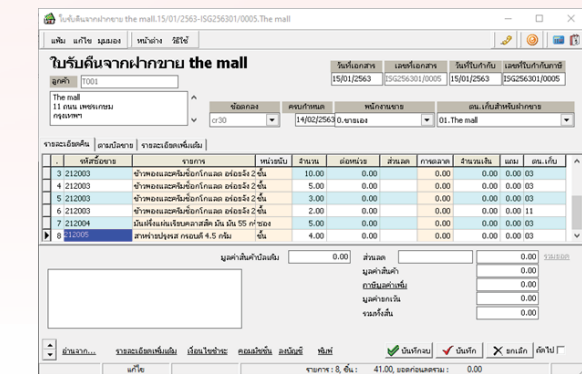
ใบรับคืนจากฝากขาย the mall.15/01/2563-ISG256301/0005.The mall

แฟ้ม แก้ไข มุมมอง หน้าต่าง วิธีใช้

ใบรับคืนจากฝากขาย the mall

ลูกค้า T001

The mall
11 ถนน เพชรเกษม
กรุงเทพฯ

| วันที่เอกสาร | เลขที่เอกสาร | วันที่ใบกำกับ | เลขที่ใบกำกับภาษี |
|---|---|---|---|
| 15/01/2563 | ISG256301/0005 | 15/01/2563 | ISG256301/0005 |

| ข้อตกลง | ครบกำหนด | พนักงานขาย | คน.เก็บสำหรับฝากขาย |
|---|---|---|---|
| cr30 | 14/02/2563 | 0.ขายเอง | 01.The mall |

รายละเอียดสินค้า ตามบิลขาย รายละเอียดเพิ่มเติม

| | . | รหัสสินค้า | รายการ | หน่วยนับ | จำนวน | ต่อหน่วย | ส่วนลด | การอลาก | จำนวนเงิน | แถม | คน.เก็บ |
|---|---|---|---|---|---|---|---|---|---|---|---|
| | 3 | 212003 | ข้าวพองผสมครีมช็อกโกแลต อร่อยจัง 2 | ชิ้น | 10.00 | 0.00 | | 0.00 | 0.00 | 00 | 03 |
| | 4 | 212003 | ข้าวพองผสมครีมช็อกโกแลต อร่อยจัง 2 | ชิ้น | 5.00 | 0.00 | | 0.00 | 0.00 | 00 | 03 |
| | 5 | 212003 | ข้าวพองผสมครีมช็อกโกแลต อร่อยจัง 2 | ชิ้น | 3.00 | 0.00 | | 0.00 | 0.00 | 00 | 03 |
| | 6 | 212003 | ข้าวพองผสมครีมช็อกโกแลต อร่อยจัง 2 | ชิ้น | 5.00 | 0.00 | | 0.00 | 0.00 | 00 | 11 |
| | 7 | 212004 | มันฝรั่งแผ่นเรียบคลาสสิค มัน มัน 55 กรั | ซอง | 5.00 | 0.00 | | 0.00 | 0.00 | 00 | 03 |
| ▶ | 8 | 212005 | สาหร่ายปรุงรส กรอบดี 4.5 กรัม | ชิ้น | 4.00 | 0.00 | | 0.00 | 0.00 | 00 | 03 |

มูลค่าสินค้ายกเว้น 0.00 ส่วนลด 0.00 รวมยอด
มูลค่าสินค้า 0.00
ภาษีมูลค่าเพิ่ม 0.00
มูลค่ายกเว้น 0.00
รวมทั้งสิ้น 0.00

อ้างจาก... รายละเอียดเพิ่มเติม เงื่อนไขชำระ คอมมิชชั่น ลงบัญชี พิมพ์ บันทึกจบ บันทึก ยกเลิก ตัดไป

แก้ไข รายการ : 8, ชิ้น : 41.00, ยอดก่อนลดรวม : 0.00